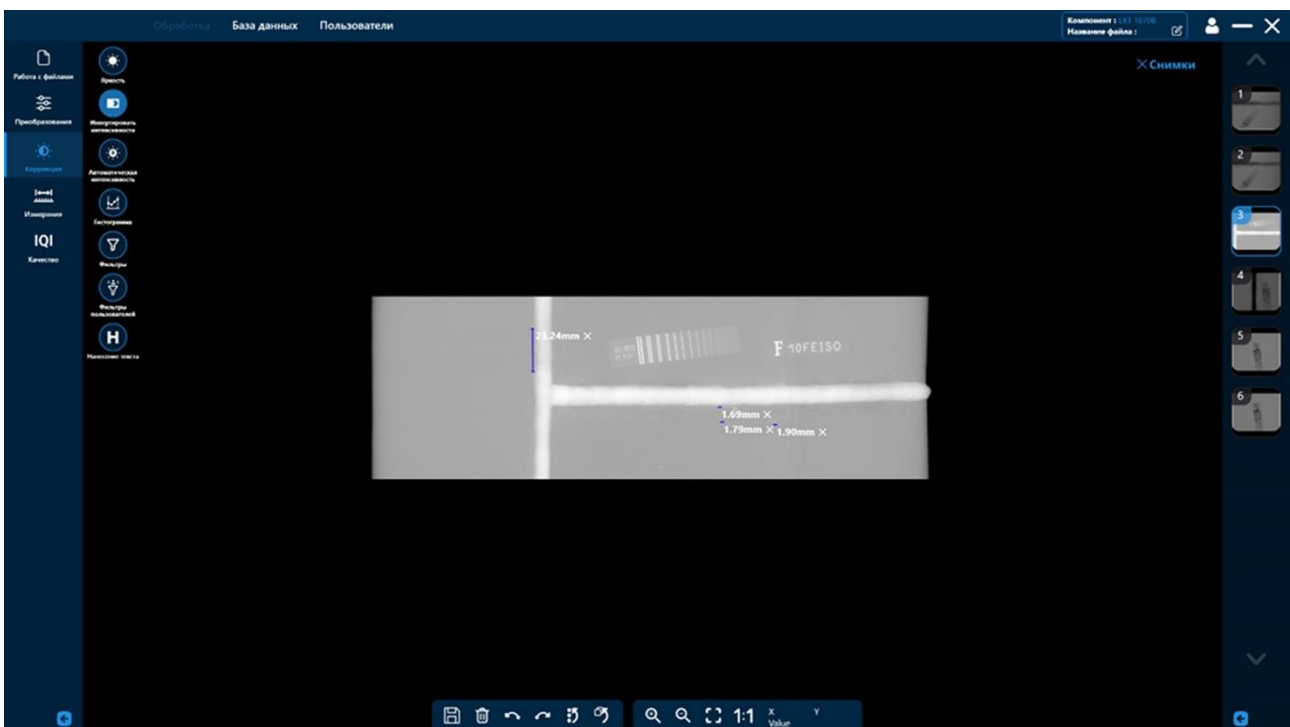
Обработка База данных Пользователи

Компонент : LKS 10708
Название файла :

Работа с файлами
Преобразования
Коррекция
Измерения
IQI
Качество

Яркость
Инвертировать интенсивность
Автоматическая интенсивность
Гистограмма
Фильтры
Фильтры пользователей
H
Нанесение текста

× Снимки

1
2
3
4
5
6

23.24mm ×
F 10FEISO
1.69mm ×
1.79mm ×
1.90mm ×

1:1
X
Value
Y